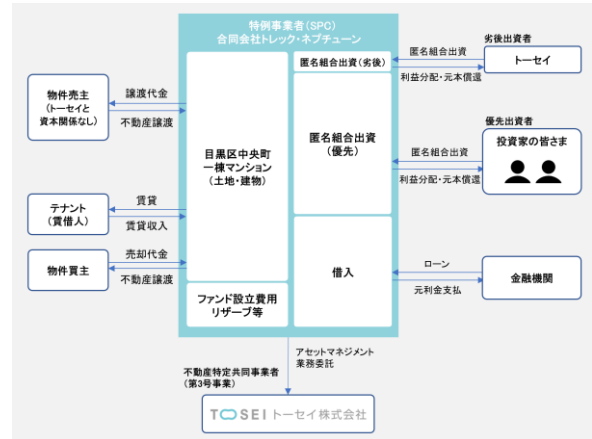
特例事業者（SPC）
合同会社トレック・ネプチューン

匿名組合出資（劣後）

匿名組合出資
（優先）

借入

目黒区中央町
一棟マンション
（土地・建物）

ファンド設立費用
リザーブ等

物件売主
（トーセイと資本関係なし）

譲渡代金

不動産譲渡

テナント
（賃借人）

賃貸

賃貸収入

物件買主

売却代金

不動産譲渡

匿名組合出資

利益分配・元本償還

劣後出資者

トーセイ

匿名組合出資

利益分配・元本償還

優先出資者

投資家の皆さま

ローン

元利金支払

金融機関

アセットマネジメント
業務委託

不動産特定共同事業者
（第3号事業）

TOSEI トーセイ株式会社